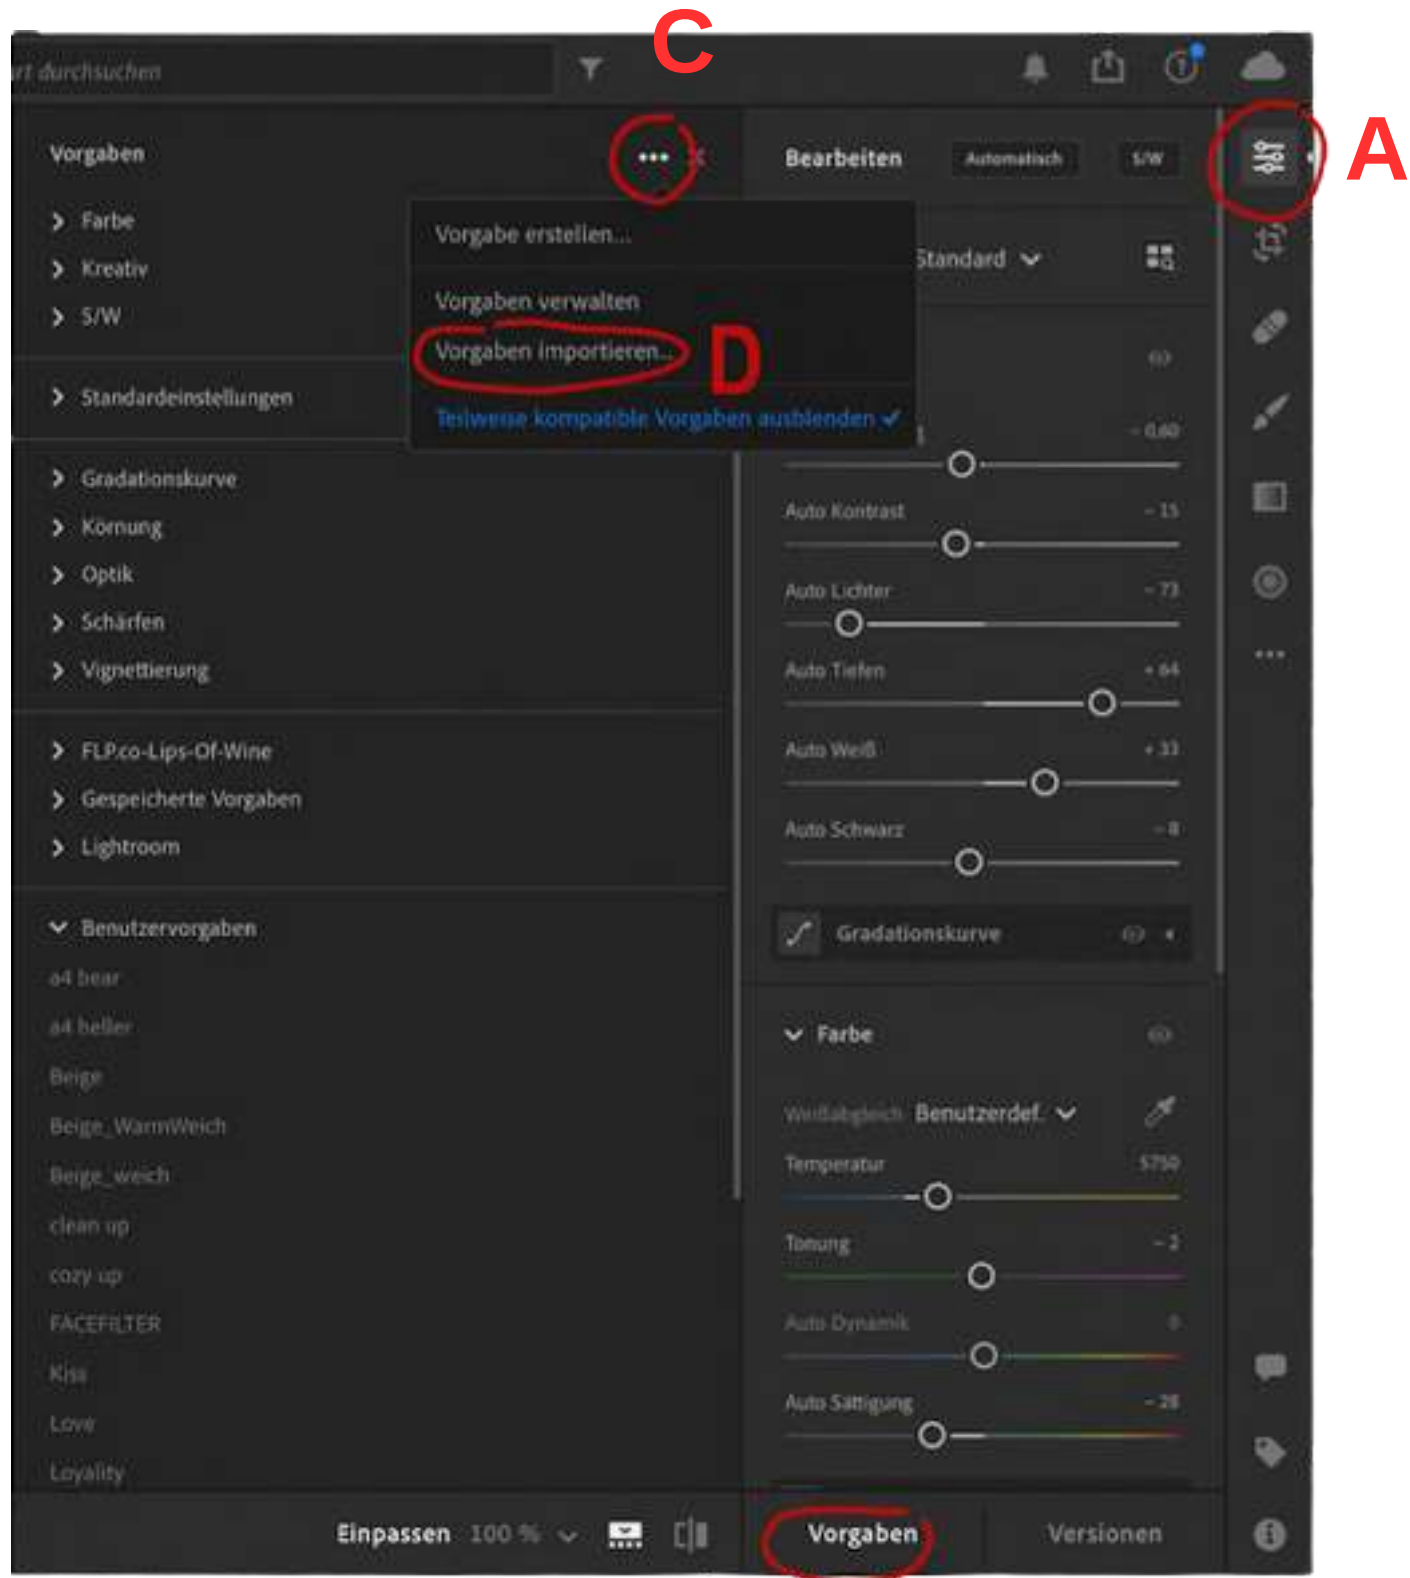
C

A

rt durchsuchen

Vorgaben

Farbe
Kreativ
S/W

Standardeinstellungen

Gradationskurve
Körnung
Optik
Schärfen
Vignettierung

FLP.co-Lips-Of-Wine
Gespeicherte Vorgaben
Lightroom

Benutzervorgaben
a4 bear
a4 heller
Beige
Beige_WarmWeich
Beige_weich
clean up
cozy up
FACEFILTER
Kiss
Love
Loyality

Vorgabe erstellen...
Vorgaben verwalten
Vorgaben importieren...
D
Teilweise kompatible Vorgaben ausblenden ✓

Bearbeiten Automatisch S/W

Standard

- 0,60
Auto Kontrast - 15
Auto Lichter - 73
Auto Tiefen + 64
Auto Weiß + 33
Auto Schwarz - 8

Gradationskurve

Farbe
Weißabgleich Benutzerdef.
Temperatur 5750
Tonung - 2
Auto Dynamik 0
Auto Sättigung - 28

Einpassen 100 %
Vorgaben
Versionen